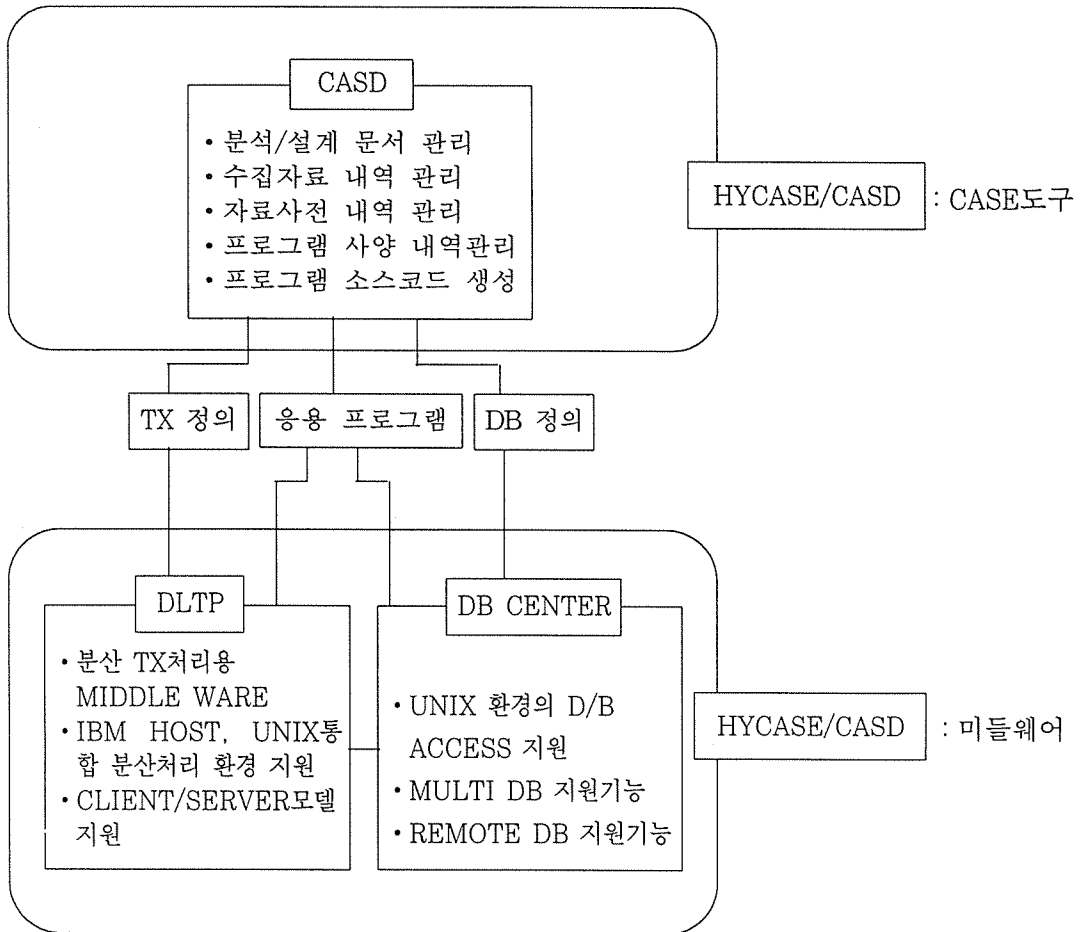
CASD

• 분석/설계 문서 관리
• 수집자료 내역 관리
• 자료사전 내역 관리
• 프로그램 사양 내역관리
• 프로그램 소스코드 생성

HYCASE/CASD : CASE도구

TX 정의

응용 프로그램

DB 정의

DLTP

• 분산 TX처리용 MIDDLE WARE
• IBM HOST, UNIX통합 분산처리 환경 지원
• CLIENT/SERVER모델 지원

DB CENTER

• UNIX 환경의 D/B ACCESS 지원
• MULTI DB 지원기능
• REMOTE DB 지원기능

HYCASE/CASD : 미들웨어